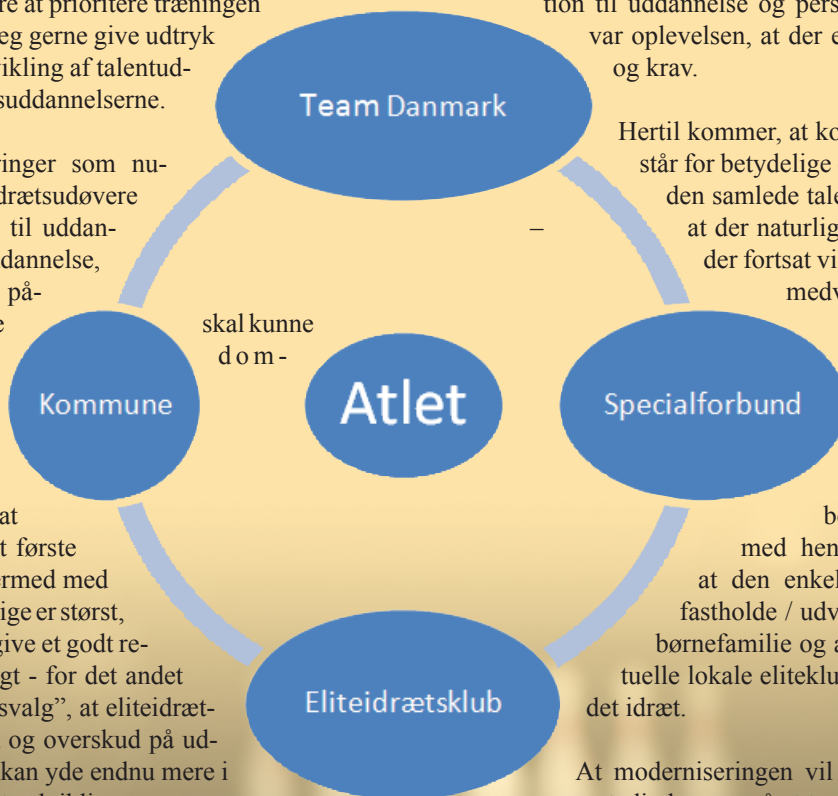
re at prioritere træningen
eg gerne give udtryk
ikling af talentud-
suddannelserne.

ringer som nu-
drætsudøvere
til uddan-
dannelse,
på-
e

at
t første
rmed med
ige er størst,
give et godt re-
gt - for det andet
svalg", at eliteidræt-
og overskud på ud-
kan yde endnu mere i

tion til uddannelse og pers
var oplevelsen, at der e
og krav.

Hertil kommer, at ko
står for betydelige
den samlede tale
at der naturlig
der fortsat vi
medv

b
med hen
at den enkel
fastholde / udv
børnefamilie og a
tuelle lokale eliteklu
det idræt.

At moderniseringen vil

skal kunne
dom-

–

Team Danmark

Kommune

Atlet

Specialforbund

Eliteidrætsklub